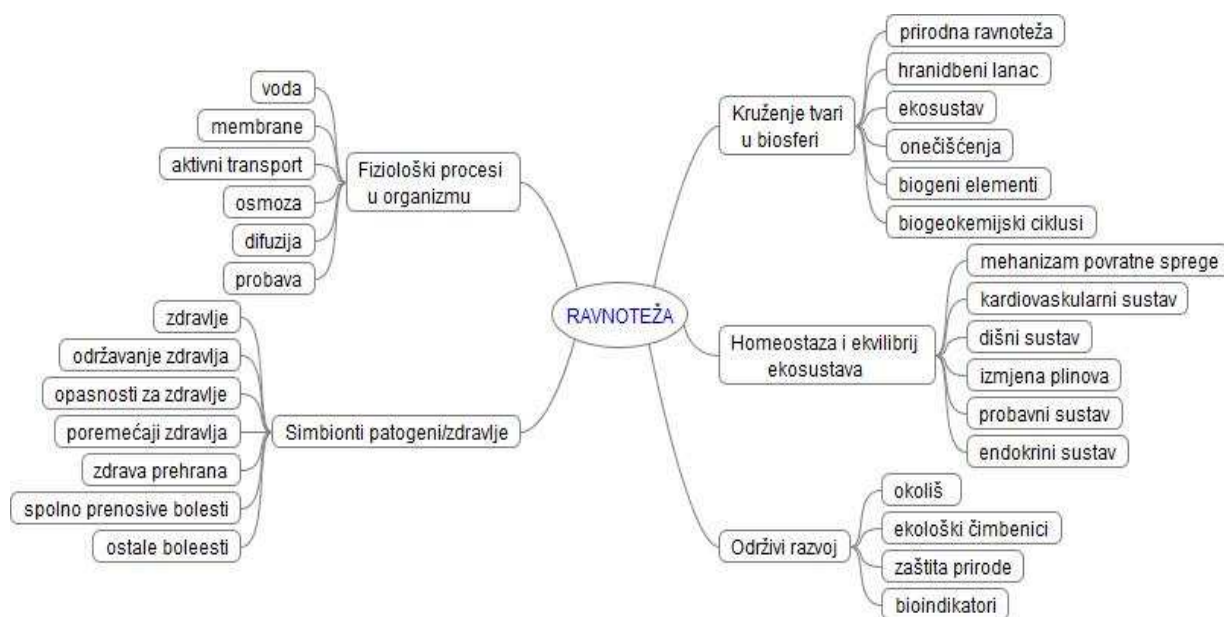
RAVNOTEŽA

Fiziološki procesi u organizmu
voda
membrane
aktivni transport
osmoza
difuzija
probava

Simbionti patogeni/zdravlje
zdravlje
održavanje zdravlja
opasnosti za zdravlje
poremećaji zdravlja
zdrava prehrana
spolno prenosive bolesti
ostale boleesti

Kruženje tvari u biosferi
prirodna ravnoteža
hranidbeni lanac
ekosustav
onečišćenja
biogeni elementi
biogeokemijski ciklusi

Homeostaza i ekvilibrij ekosustava
mehanizam povratne sprege
kardiovaskularni sustav
dišni sustav
izmjena plinova
probavni sustav
endokrini sustav

Održivi razvoj
okoliš
ekološki čimbenici
zaštita prirode
bioindikatori